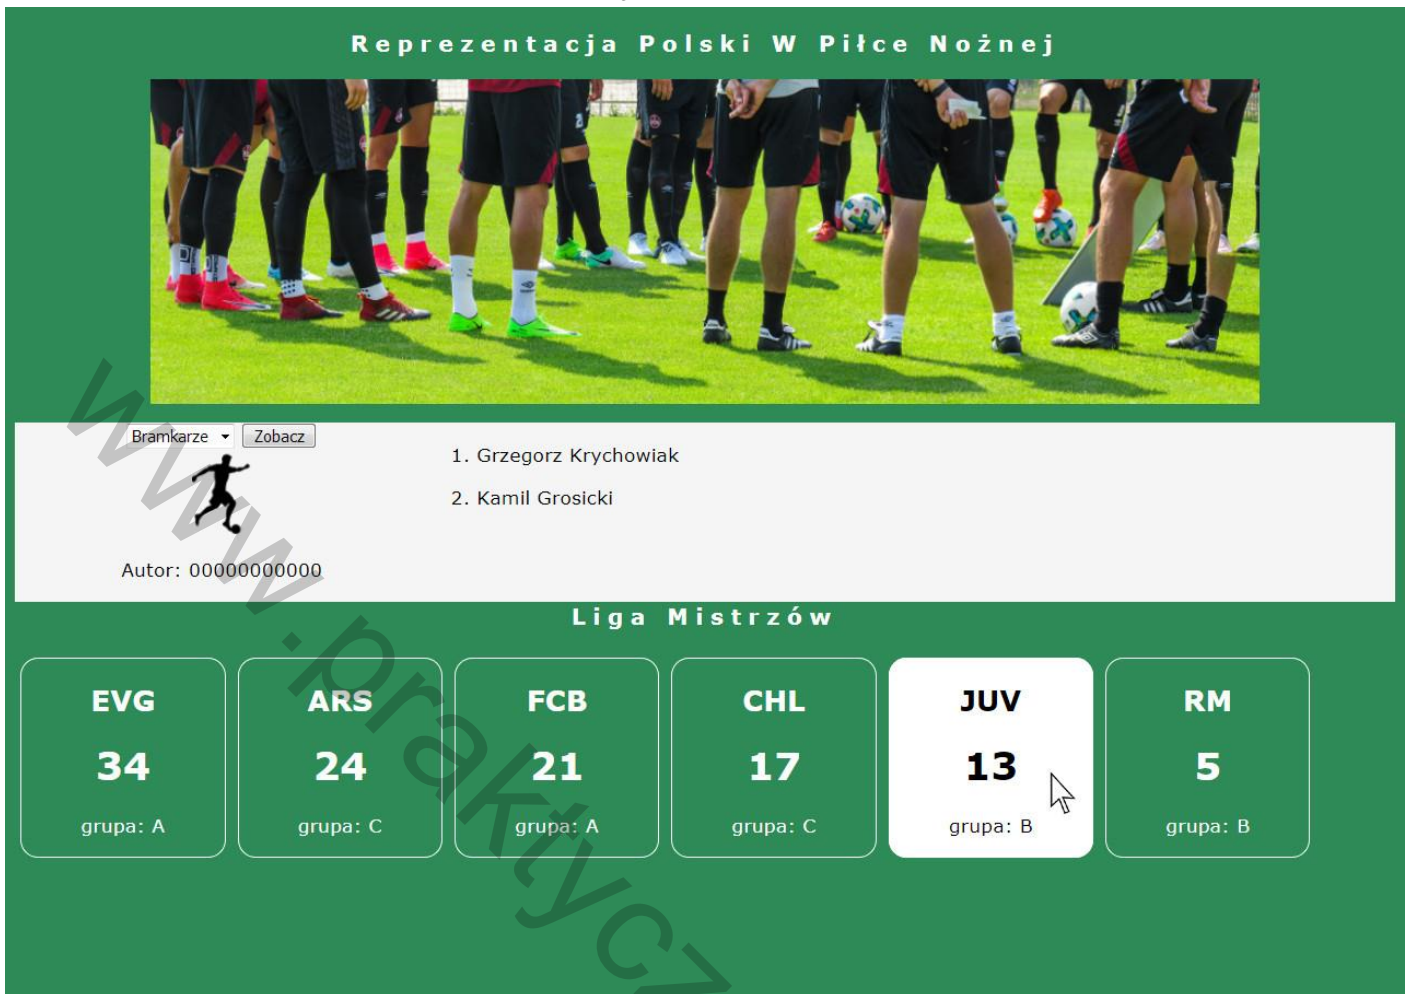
Reprezentacja Polski W Piłce Nożnej

Bramkarze Zobacz

1. Grzegorz Krychowiak

2. Kamil Grosicki

Autor: 00000000000

Liga Mistrzów

EVG
34
grupa: A

ARS
24
grupa: C

FCB
21
grupa: A

CHL
17
grupa: C

JUV
13
grupa: B

RM
5
grupa: B

www.praktycz